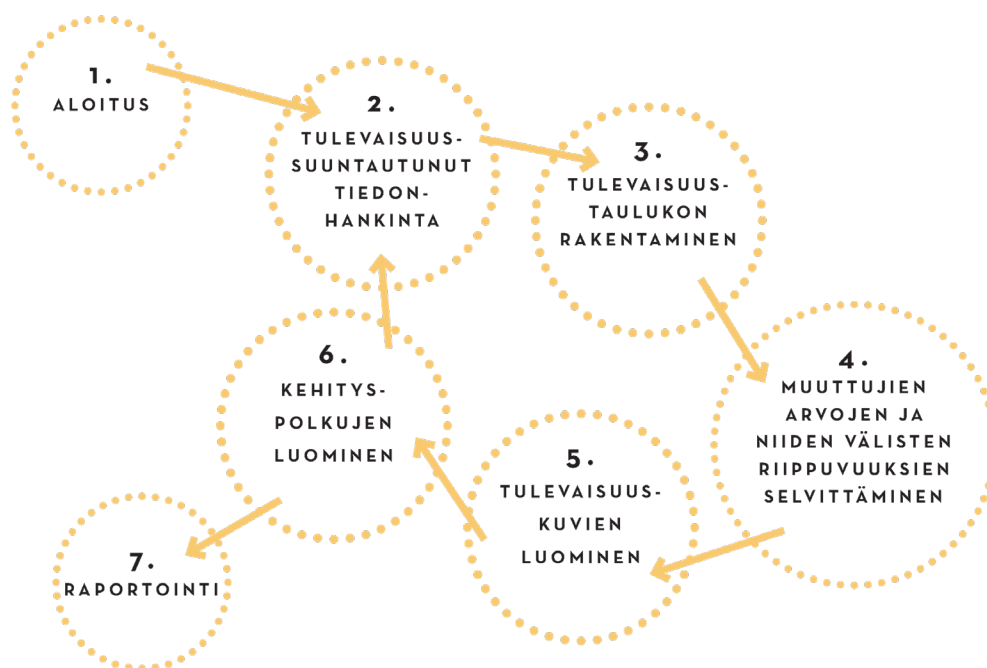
1.
ALOITUS

2.
TULEVAISUUSSUUNTAUTUNUT TIEDONHANKINTA

3.
TULEVAISUUSTAULUKON RAKENTAMINEN

4.
MUUTTUJIEN ARVOJEN JA NIIDEN VÄLISTEN RIIPPUVUUKSIEN SELVITTÄMINEN

5.
TULEVAISUUSKUVIEN LUOMINEN

6.
KEHITYSPOLKUJEN LUOMINEN

7.
RAPORTOINTI